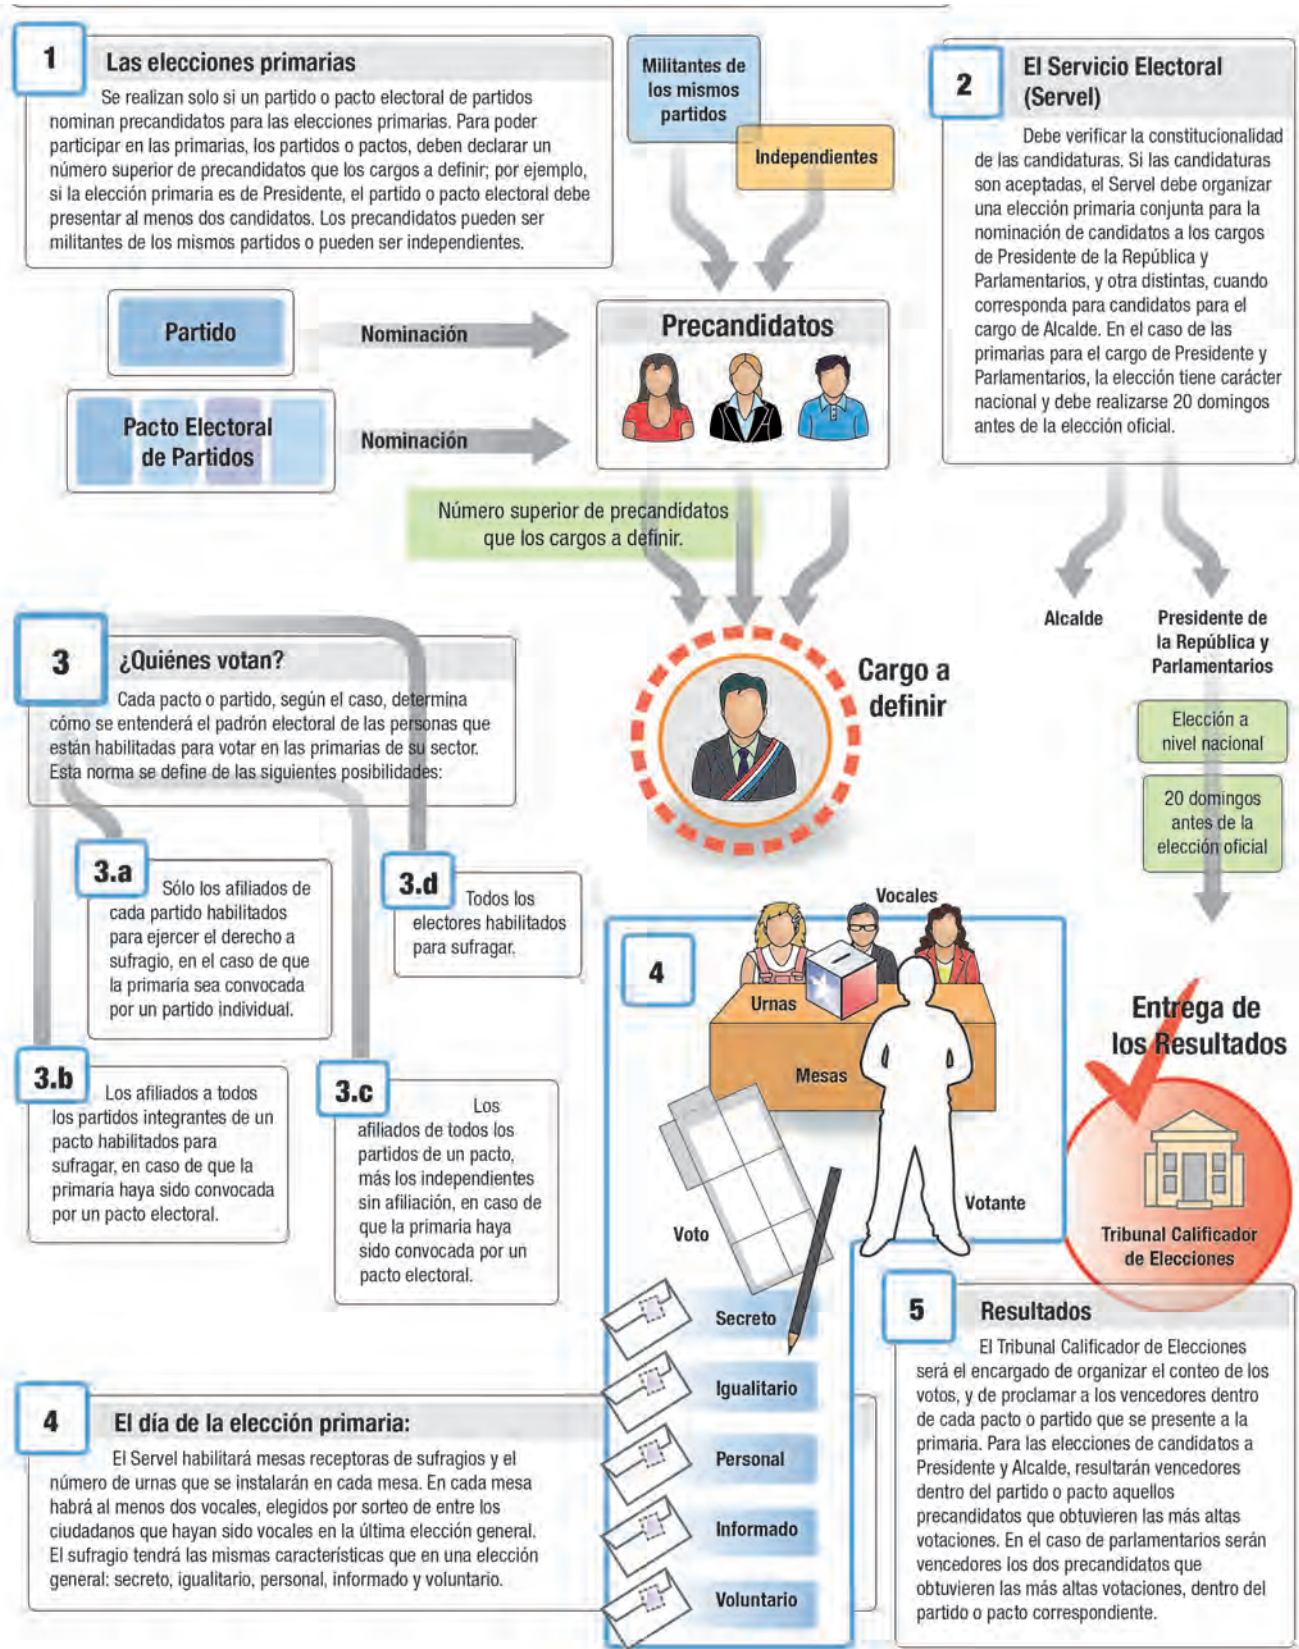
1 Las elecciones primarias

Se realizan solo si un partido o pacto electoral de partidos nominan precandidatos para las elecciones primarias. Para poder participar en las primarias, los partidos o pactos, deben declarar un número superior de precandidatos que los cargos a definir; por ejemplo, si la elección primaria es de Presidente, el partido o pacto electoral debe presentar al menos dos candidatos. Los precandidatos pueden ser militantes de los mismos partidos o pueden ser independientes.

Militantes de los mismos partidos

Independientes

2 El Servicio Electoral (Servel)

Debe verificar la constitucionalidad de las candidaturas. Si las candidaturas son aceptadas, el Servel debe organizar una elección primaria conjunta para la nominación de candidatos a los cargos de Presidente de la República y Parlamentarios, y otra distintas, cuando corresponda para candidatos para el cargo de Alcalde. En el caso de las primarias para el cargo de Presidente y Parlamentarios, la elección tiene carácter nacional y debe realizarse 20 domingos antes de la elección oficial.

Partido

Nominación

Pacto Electoral de Partidos

Nominación

Precandidatos

Número superior de precandidatos que los cargos a definir.

Alcalde

Presidente de la República y Parlamentarios

Elección a nivel nacional

20 domingos antes de la elección oficial

3 ¿Quiénes votan?

Cada pacto o partido, según el caso, determina cómo se entenderá el padrón electoral de las personas que están habilitadas para votar en las primarias de su sector. Esta norma se define de las siguientes posibilidades:

Cargo a definir

3.a Sólo los afiliados de cada partido habilitados para ejercer el derecho a sufragio, en el caso de que la primaria sea convocada por un partido individual.

3.d Todos los electores habilitados para sufragar.

3.b Los afiliados a todos los partidos integrantes de un pacto habilitados para sufragar, en caso de que la primaria haya sido convocada por un pacto electoral.

3.c Los afiliados de todos los partidos de un pacto, más los independientes sin afiliación, en caso de que la primaria haya sido convocada por un pacto electoral.

Vocales

4

Urnas

Mesas

Voto

Votante

Entrega de los Resultados

Tribunal Calificador de Elecciones

Secreto

Igualitario

Personal

Informado

Voluntario

4 El día de la elección primaria:

El Servel habilitará mesas receptoras de sufragios y el número de urnas que se instalarán en cada mesa. En cada mesa habrá al menos dos vocales, elegidos por sorteo de entre los ciudadanos que hayan sido vocales en la última elección general. El sufragio tendrá las mismas características que en una elección general: secreto, igualitario, personal, informado y voluntario.

5 Resultados

El Tribunal Calificador de Elecciones será el encargado de organizar el conteo de los votos, y de proclamar a los vencedores dentro de cada pacto o partido que se presente a la primaria. Para las elecciones de candidatos a Presidente y Alcalde, resultarán vencedores dentro del partido o pacto aquellos precandidatos que obtuvieren las más altas votaciones. En el caso de parlamentarios serán vencedores los dos precandidatos que obtuvieren las más altas votaciones, dentro del partido o pacto correspondiente.